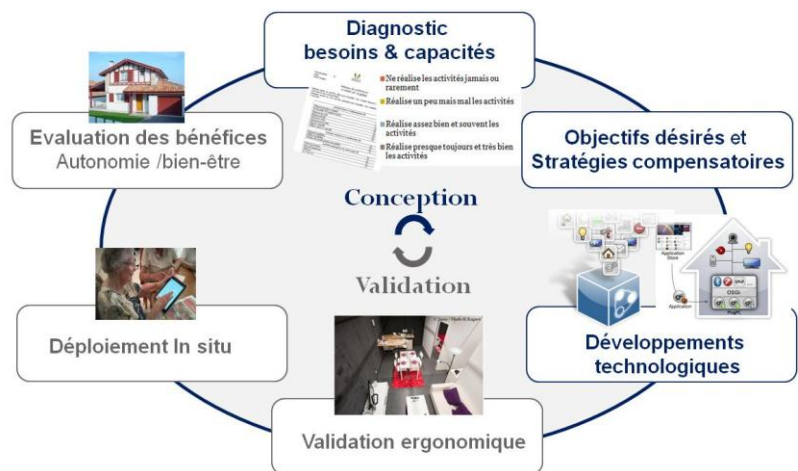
Diagnostic
besoins & capacités

Ne réalise les activités jamais ou rarement
Réalise un peu mais mal les activités
Réalise assez bien et souvent les activités
Réalise presque toujours et très bien les activités

Objectifs désirés et
Stratégies compensatoires

Evaluation des bénéfices
Autonomie /bien-être

Conception

Validation

Déploiement In situ

Développements
technologiques

Validation ergonomique